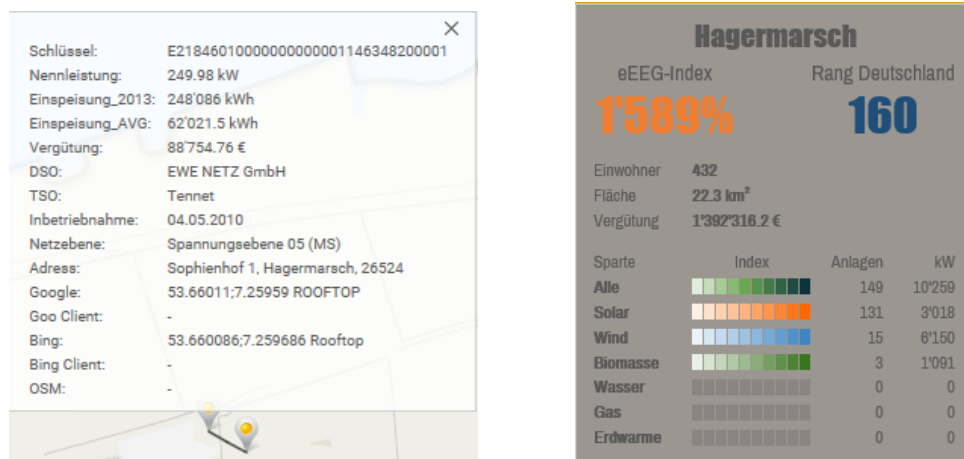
×

| | |
|---|---|
| Schlüssel: | E21846010000000000001146348200001 |
| Nennleistung: | 249.98 kW |
| Einspeisung_2013: | 248'086 kWh |
| Einspeisung_AVG: | 62'021.5 kWh |
| Vergütung: | 88'754.76 € |
| DSO: | EWE NETZ GmbH |
| TSO: | Tennet |
| Inbetriebnahme: | 04.05.2010 |
| Netzebene: | Spannungsebene 05 (MS) |
| Adress: | Sophienhof 1, Hagermarsch, 26524 |
| Google: | 53.66011;7.25959 ROOFTOP |
| Goo Client: | - |
| Bing: | 53.660086;7.259686 Rooftop |
| Bing Client: | - |
| OSM: | - |

Hagermarsch

eEEG-Index
1'589%

Rang Deutschland
160

Einwohner 432
Fläche 22.3 km²
Vergütung 1'392'316.2 €

| Sparte | Index | Anlagen | kW |
|---|---|---|---|
| Alle | | 149 | 10'259 |
| Solar | | 131 | 3'018 |
| Wind | | 15 | 6'150 |
| Biomasse | | 3 | 1'091 |
| Wasser | | 0 | 0 |
| Gas | | 0 | 0 |
| Erdwarme | | 0 | 0 |